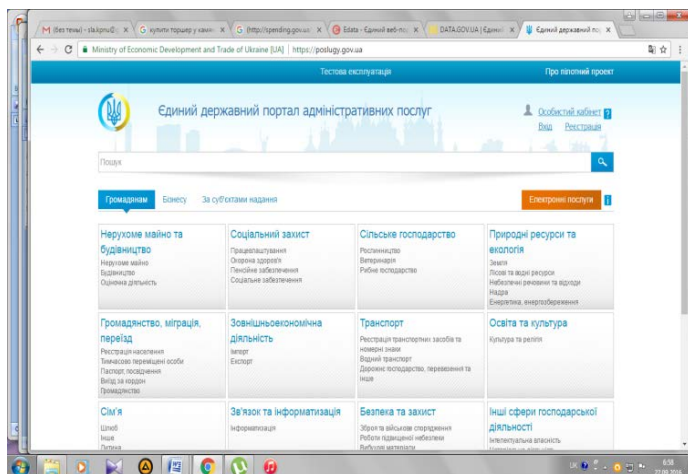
M (без темы) - sla.kpnu@ × | G купити торшер у кам'я × | G (http://spending.gov.ua × | Edata - Єдиний веб-пор × | DATA.GOV.UA | Єдиний × | Єдиний державний пор ×

Ministry of Economic Development and Trade of Ukraine [UA] | https://poslugy.gov.ua

Тестова експлуатація

Про пілотний проект

Єдиний державний портал адміністративних послуг

Особистий кабінет ?

Вхід Реєстрація

Пошук

Громадянам Бізнесу За суб'єктами надання

Електронні послуги i

Нерухоме майно та будівництво
Нерухоме майно
Будівництво
Оціночна діяльність

Соціальний захист
Працевлаштування
Охорона здоров'я
Пенсійне забезпечення
Соціальне забезпечення

Сільське господарство
Рослинництво
Ветеринарія
Рибне господарство

Природні ресурси та екологія
Землі
Лісові та водні ресурси
Небезпечні речовини та відходи
Надра
Енергетика, енергозбереження

Громадянство, міграція, переїзд
Реєстрація населення
Тимчасово переміщені особи
Паспорт, посвідчення
Виїзд за кордон
Громадянство

Зовнішньоекономічна діяльність
Імпорт
Експорт

Транспорт
Реєстрація транспортних засобів та номерні знаки
Водний транспорт
Дорожнє господарство, перевезення та інше

Освіта та культура
Культура та релігія

Сім'я
Шлюб
Інше
Дитина

Зв'язок та інформатизація
Інформатизація

Безпека та захист
Зброя та військове спорядження
Роботи підвищеної небезпеки
Вибухові матеріали

Інші сфери господарської діяльності
Інтелектуальна власність

UK 6:58 27.09.2016